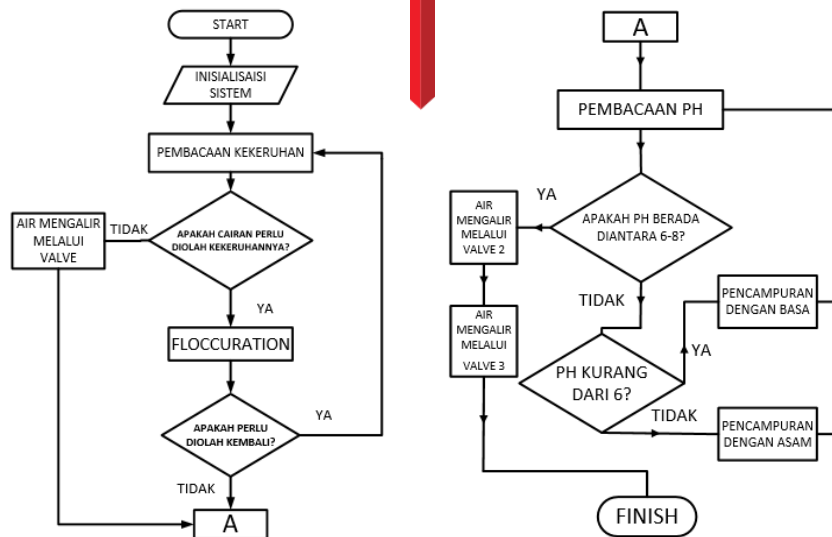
START

INISIALISAISI SISTEM

PEMBACAAN KEKERUHAN

AIR MENGALIR MELALUI VALVE

TIDAK

APAKAH CAIRAN PERLU DIOLAH KEKERUHANNYA?

YA

FLOCCURATION

APAKAH PERLU DIOLAH KEMBALI?

YA

TIDAK

A

A

PEMBACAAN PH

YA

AIR MENGALIR MELALUI VALVE 2

APAKAH PH BERADA DIANTARA 6-8?

TIDAK

PENCAMPURAN DENGAN BASA

AIR MENGALIR MELALUI VALVE 3

YA

PH KURANG DARI 6?

TIDAK

PENCAMPURAN DENGAN ASAM

FINISH